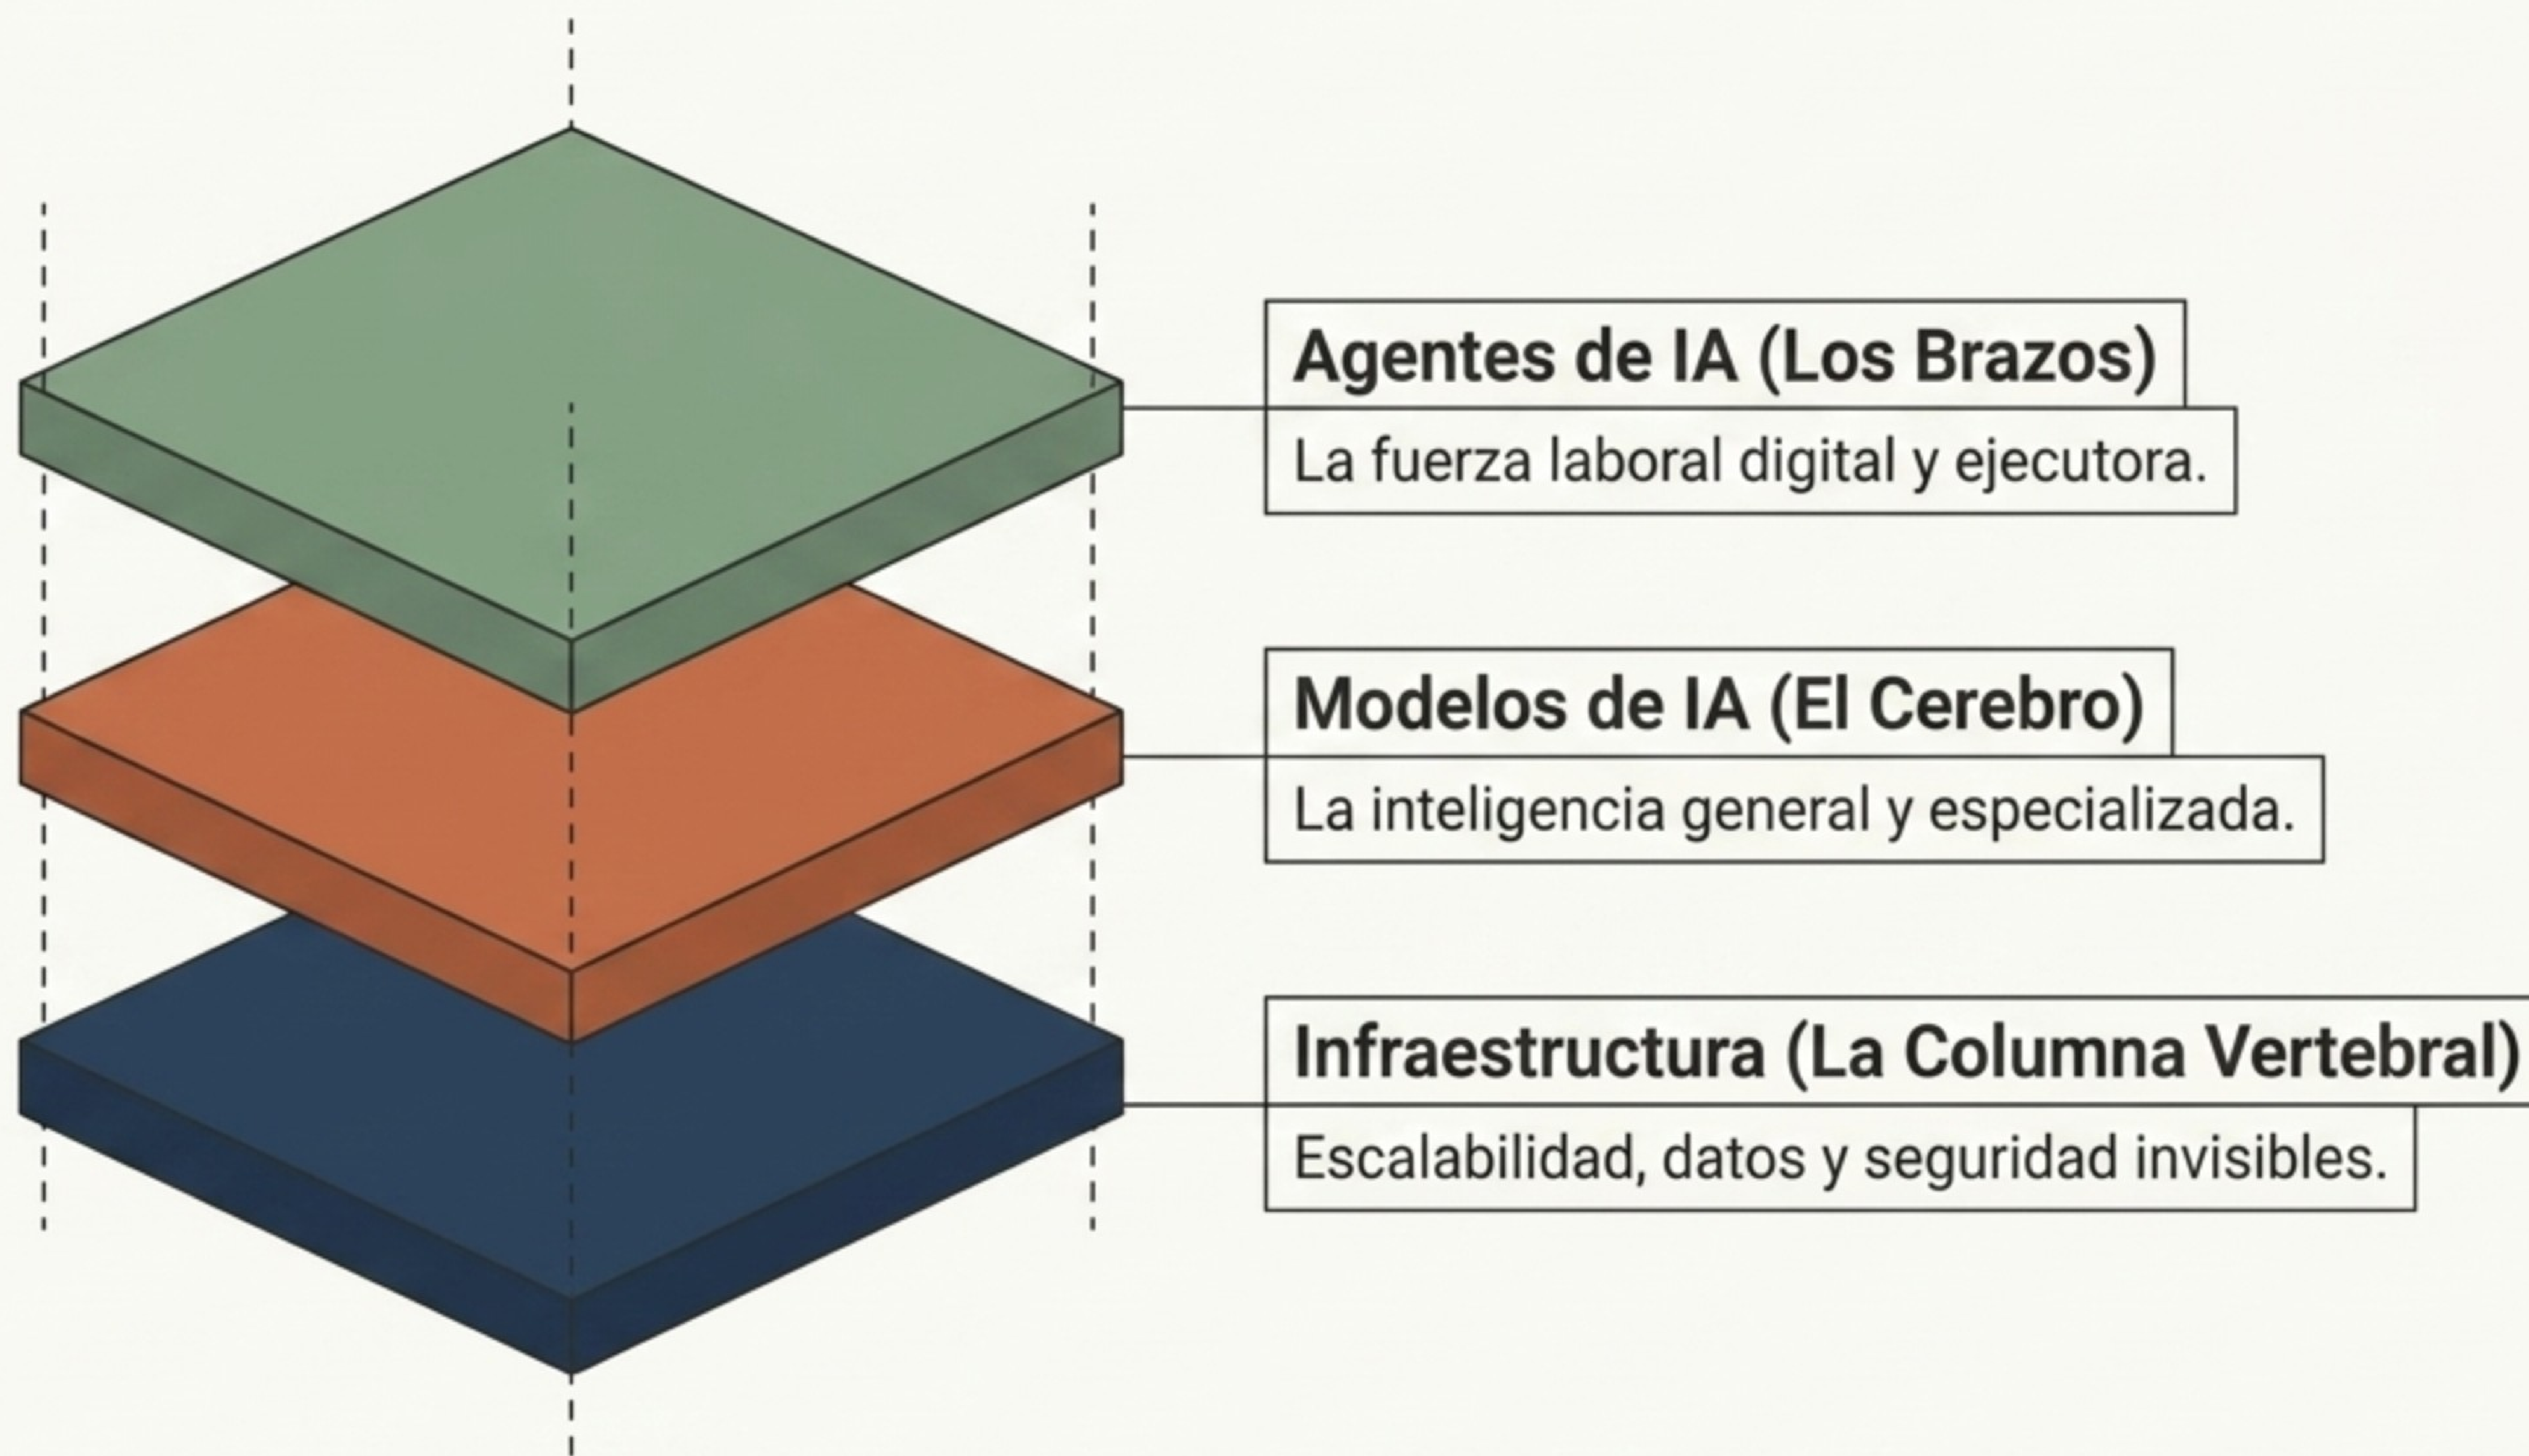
Agentes de IA (Los Brazos)
La fuerza laboral digital y ejecutora.

Modelos de IA (El Cerebro)
La inteligencia general y especializada.

Infraestructura (La Columna Vertebral)
Escalabilidad, datos y seguridad invisibles.